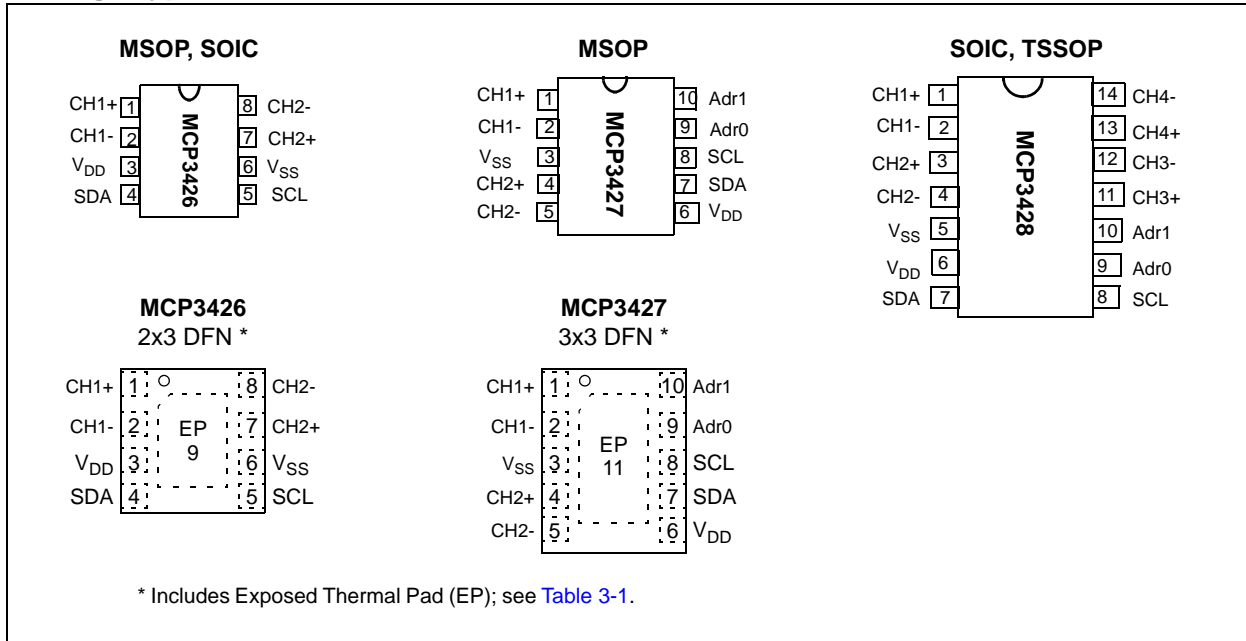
MSOP, SOIC

CH1+ 1
CH1- 2
$V_{DD}$ 3
SDA 4
MCP3426
8 CH2-
7 CH2+
6 $V_{SS}$
5 SCL

MSOP

CH1+ 1
CH1- 2
$V_{SS}$ 3
CH2+ 4
CH2- 5
MCP3427
10 Adr1
9 Adr0
8 SCL
7 SDA
6 $V_{DD}$

SOIC, TSSOP

CH1+ 1
CH1- 2
CH2+ 3
CH2- 4
$V_{SS}$ 5
$V_{DD}$ 6
SDA 7
MCP3428
14 CH4-
13 CH4+
12 CH3-
11 CH3+
10 Adr1
9 Adr0
8 SCL

MCP3426
2x3 DFN *

CH1+ 1
CH1- 2
$V_{DD}$ 3
SDA 4
EP
9
8 CH2-
7 CH2+
6 $V_{SS}$
5 SCL

MCP3427
3x3 DFN *

CH1+ 1
CH1- 2
$V_{SS}$ 3
CH2+ 4
CH2- 5
EP
11
10 Adr1
9 Adr0
8 SCL
7 SDA
6 $V_{DD}$

* Includes Exposed Thermal Pad (EP); see Table 3-1.